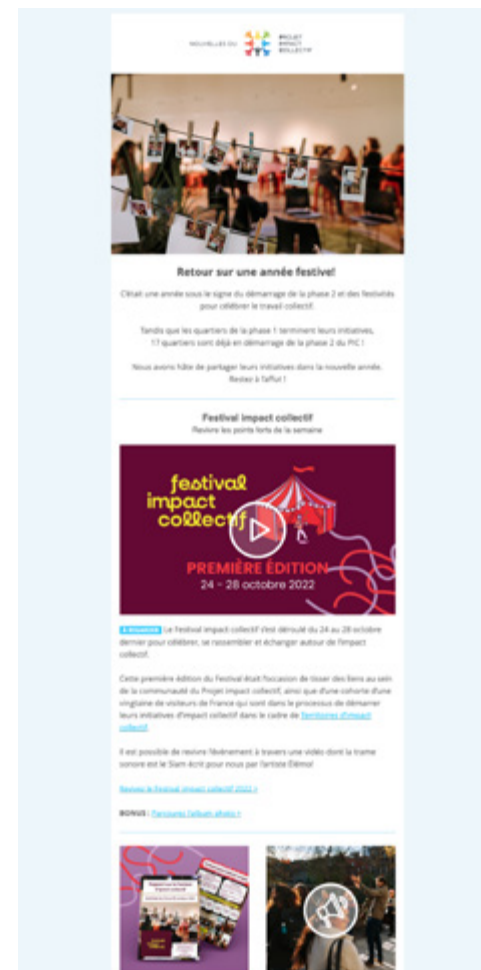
NOUVELLES DU PROJET IMPACT COLLECTIF

Retour sur une année festive!

C'était une année sous le signe du démarrage de la phase 2 et des festivités pour célébrer le travail collectif.

Tandis que les quartiers de la phase 1 terminent leurs initiatives, 17 quartiers sont déjà en démarrage de la phase 2 du PIC !

Nous avons hâte de partager leurs initiatives dans la nouvelle année. Restez à l'affut !

Festival impact collectif
Revivre les points forts de la semaine

festival impact collectif
PREMIÈRE ÉDITION
24 - 28 octobre 2022

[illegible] Le Festival impact collectif s'est déroulé du 24 au 28 octobre dernier pour célébrer, se rassembler et échanger autour de l'impact collectif.

Cette première édition du Festival était l'occasion de tisser des liens au sein de la communauté du Projet impact collectif, ainsi que d'une cohorte d'une vingtaine de visiteurs de France qui sont dans le processus de démarrer leurs initiatives d'impact collectif dans le cadre de Territoires d'impact collectif.

Il est possible de revivre l'événement à travers une vidéo dont la trame sonore est le Slam écrit pour nous par l'artiste Eléma!

Revivez le Festival impact collectif 2022 >

BONUS : Parcourez l'album photo >